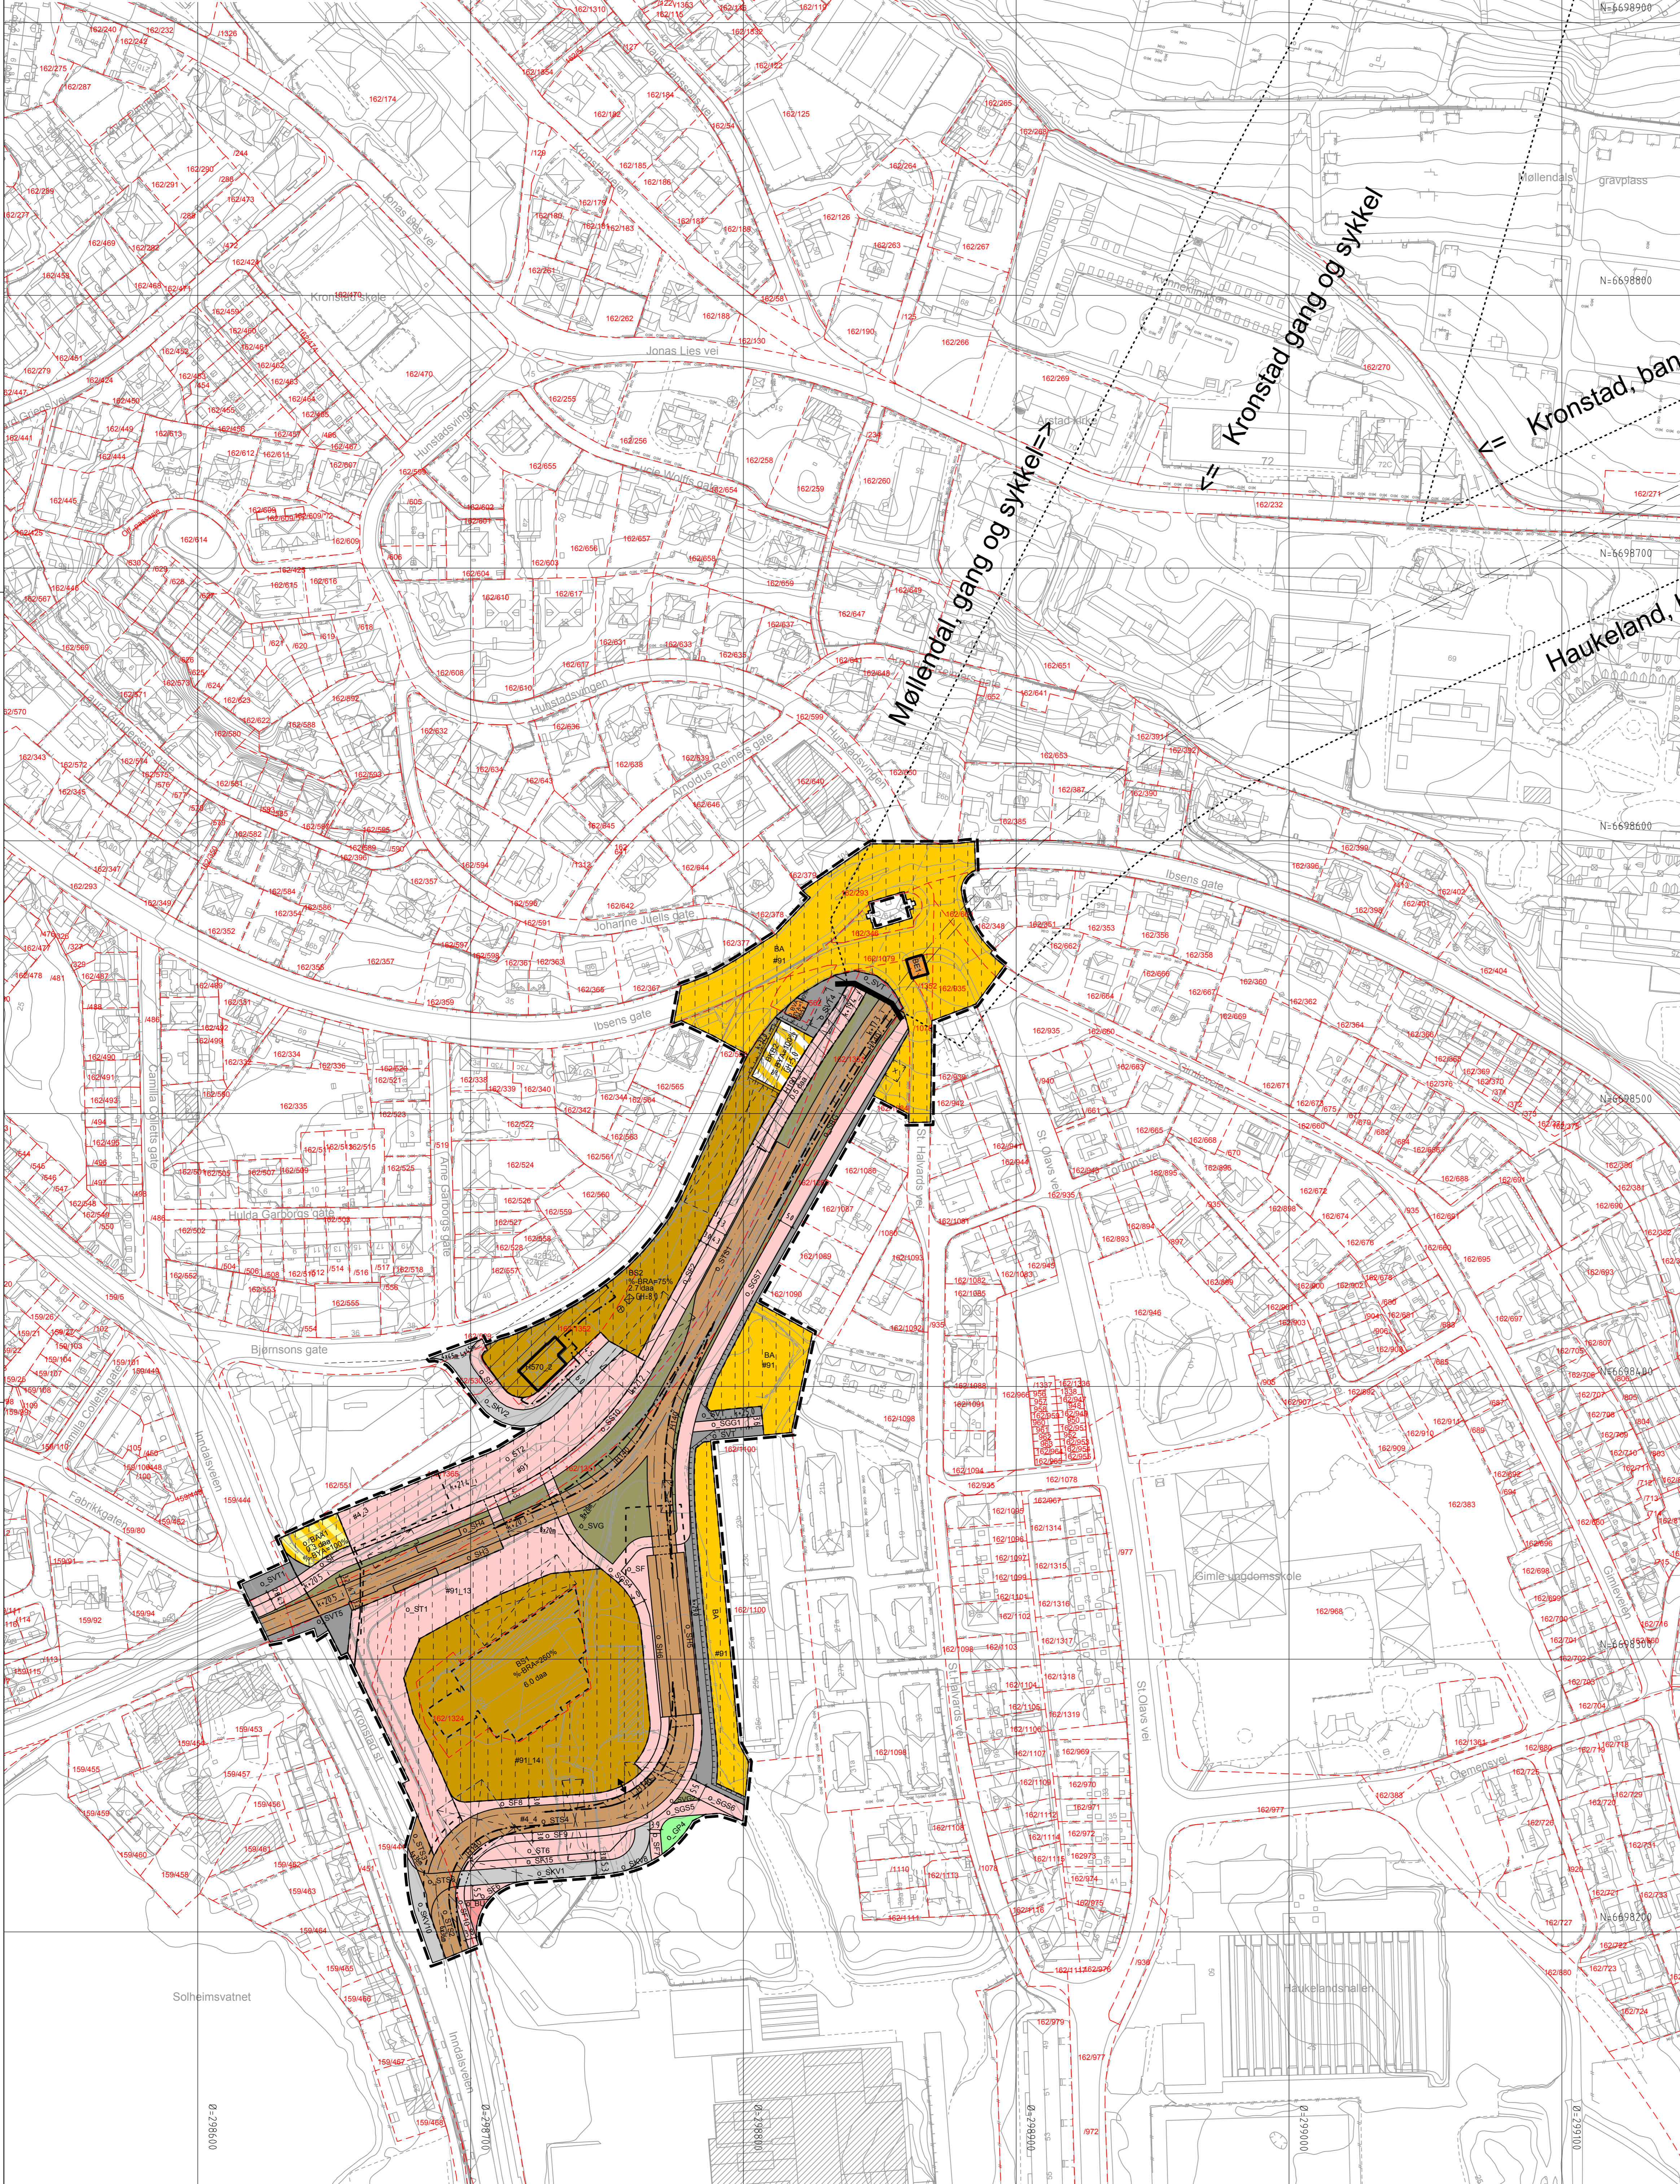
<= Kronstad gang og sykkel

<= Kronstad, ban

Møllendal, gang og sykkel=>

Haukeland,

Møllendals gravplass

N=6598900

N=6598800

N=6598700

N=6598600

N=6598500

N=6598400

N=6598300

N=6598200

Jonas Lies vei

Kronstadsvingen

Hunstadsvingen

Ibsens gate

Johanne Juells gate

Bjørnsons gate

Hulda Garborgs gate

Camilla Colletts gate

Fabrikkgaten

Inndalsveien

Kristofer Janson gate

St. Halvards vei

St. Olavs vei

Gimle ungdomsskole

Haukelandshallen

Solheimsvatnet

Kronstad

Arstad

BA

BA

BA

BS1

o_SVG

o_BT1

o_SKV1

SGS5

o_SGS8

o_SF1

o_SF2

o_SF3

o_SKV2